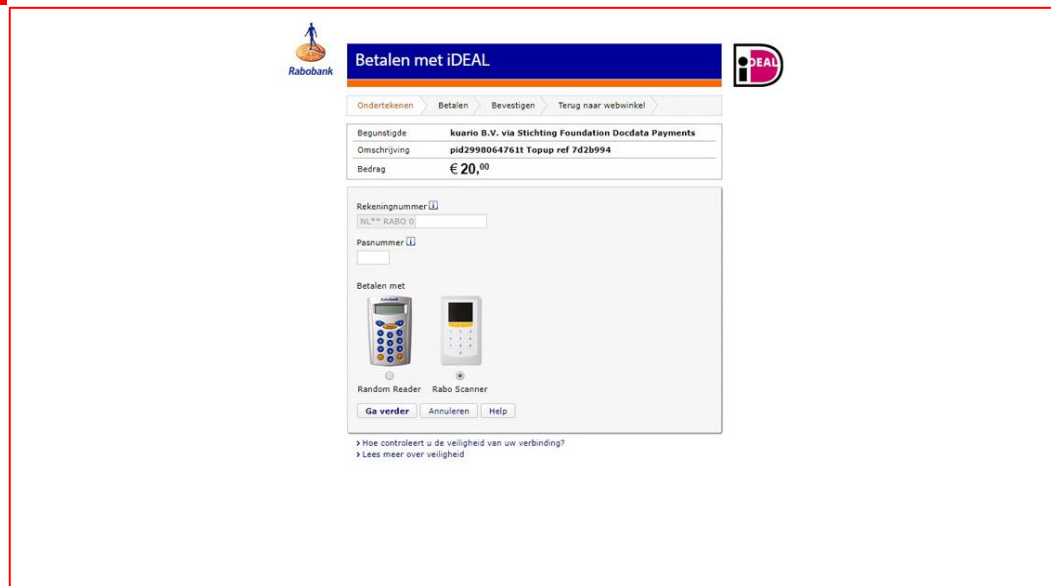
Rabobank

Betalen met iDEAL

iDEAL

Ondertekenen | Betalen | Bevestigen | Terug naar webwinkel

| Begunstigde | kuario B.V. via Stichting Foundation Docdata Payments |
|---|---|
| Omschrijving | pid2998064761t Topup ref 7d2b994 |
| Bedrag | € 20,$^{00}$ |

Rekeningnummer
NL** RABO 0

Pasnummer

Betalen met

Random Reader   Rabo Scanner

Ga verder   Annuleren   Help

› Hoe controleert u de veiligheid van uw verbinding?
› Lees meer over veiligheid